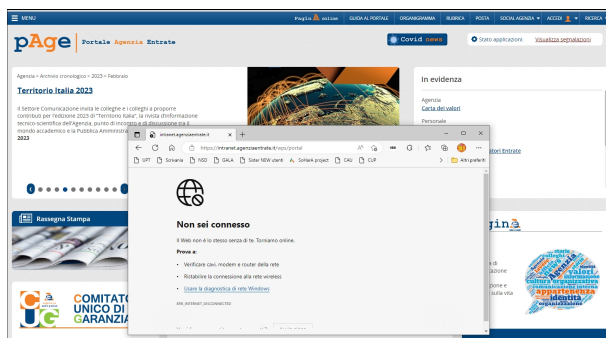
☰ MENU

Pagina online GUIDA AL PORTALE ORGANIGRAMMA RUBRICA POSTA SOCIAL AGENZIA ▾ ACCEDI ▾ RICERCA

pAge Portale Agenzia Entrate

Covid news

Stato applicazioni Visualizza segnalazioni

Agenzia › Archivio cronologico › 2023 › Febbraio

Territorio Italia 2023

Il Settore Comunicazione invita le colleghe e i colleghi a proporre contributi per l'edizione 2023 di "Territorio Italia", la rivista d'informazione tecnico-scientifica dell'Agenzia, punto di incontro e di discussione tra il mondo accademico e la Pubblica Amministr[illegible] 2023

In evidenza

Agenzia
Carta dei valori

Personale

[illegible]tori Entrate

intranet.agenziaentrate.it ×

https://intranet.agenziaentrate.it/wps/portal

GPT Scrivania NSD GALA Sister NEW utenti SoHeek project CAU CUP Altri preferiti

Non sei connesso

Il Web non è lo stesso senza di te. Torniamo online.

Prova a:

• Verificare cavi, modem e router della rete
• Ricollegare la connessione alla rete wireless
• Usare la diagnostica di rete Windows

ERR_INTERNET_DISCONNECTED

Rassegna Stampa

COMITATO UNICO DI GARANZIA

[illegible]gina

valori appartenenza identità